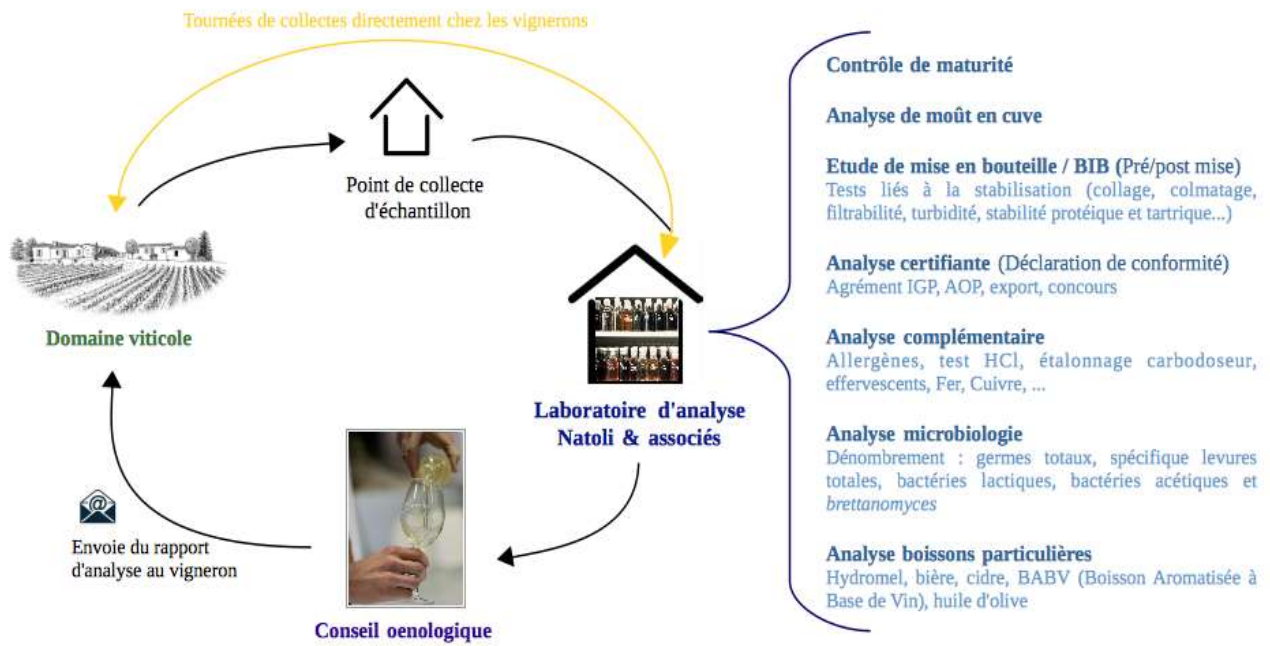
Tournées de collectes directement chez les vignerons

Point de collecte d'échantillon

Domaine viticole

Laboratoire d'analyse Natoli & associés

Envoie du rapport d'analyse au vigneron

Conseil oenologique

Contrôle de maturité

Analyse de moût en cuve

Etude de mise en bouteille / BIB (Pré/post mise)
Tests liés à la stabilisation (collage, colmatage, filtrabilité, turbidité, stabilité protéique et tartrique...)

Analyse certifiante (Déclaration de conformité)
Agrément IGP, AOP, export, concours

Analyse complémentaire
Allergènes, test HCl, étalonnage carbodoseur, effervescents, Fer, Cuivre, ...

Analyse microbiologie
Dénombrement : germes totaux, spécifique levures totales, bactéries lactiques, bactéries acétiques et brettanomyces

Analyse boissons particulières
Hydromel, bière, cidre, BABV (Boisson Aromatisée à Base de Vin), huile d'olive